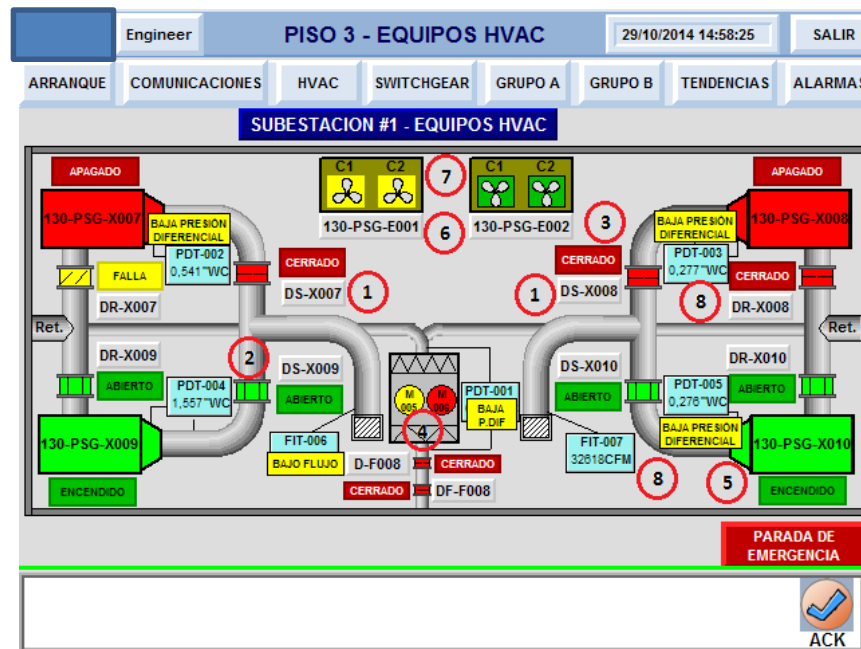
Engineer

PISO 3 - EQUIPOS HVAC

29/10/2014 14:58:25

SALIR

ARRANQUE COMUNICACIONES HVAC SWITCHGEAR GRUPO A GRUPO B TENDENCIAS ALARMAS

SUBESTACION #1 - EQUIPOS HVAC

APAGADO

130-PSG-X007

BAJA PRESIÓN DIFERENCIAL

PDT-002 0,541"WC

FALLA

DR-X007

C1 C2

7

130-PSG-E001

6

C1 C2

130-PSG-E002

3

APAGADO

130-PSG-X008

BAJA PRESIÓN DIFERENCIAL

PDT-003 0,277"WC

CERRADO

DS-X007

1

CERRADO

1

DS-X008

CERRADO

8

DR-X008

Ret.

Ret.

DR-X009

ABIERTO

2

DS-X009

ABIERTO

PDT-004 1,557"WC

130-PSG-X009

ENCENDIDO

M 005

M 006

PDT-001

BAJA P.DIF

4

FIT-006

BAJO FLUJO

D-F008

CERRADO

CERRADO

DF-F008

DS-X010

ABIERTO

FIT-007 32618CFM

8

DR-X010

ABIERTO

PDT-005 0,276"WC

BAJA PRESIÓN DIFERENCIAL

130-PSG-X010

5

ENCENDIDO

PARADA DE EMERGENCIA

ACK